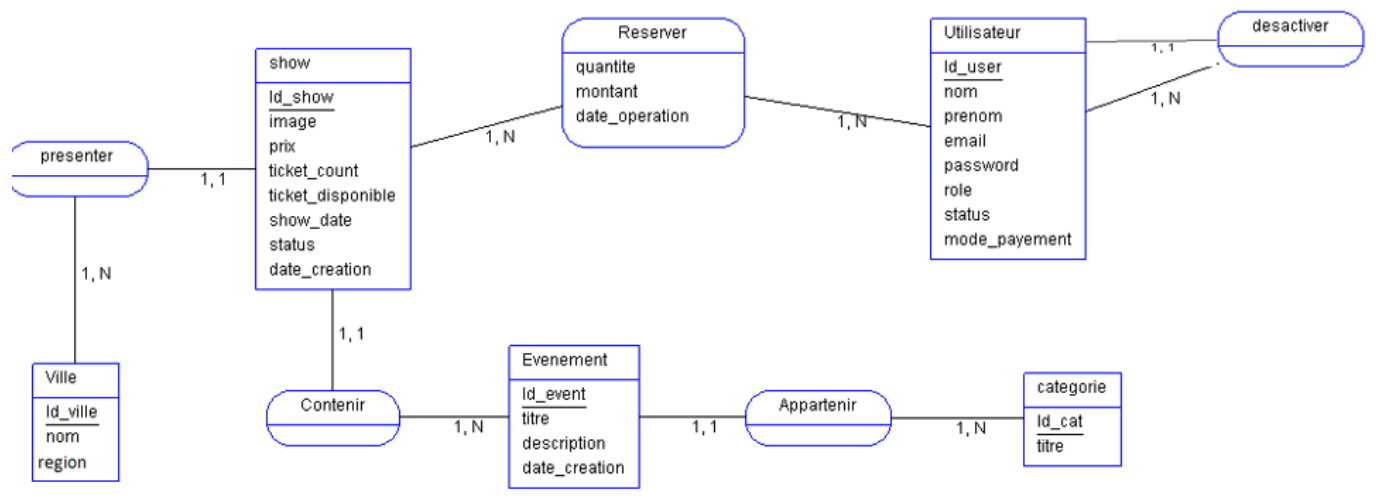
show
Id_show
image
prix
ticket_count
ticket_disponible
show_date
status
date_creation

Reserver
quantite
montant
date_operation

Utilisateur
Id_user
nom
prenom
email
password
role
status
mode_payement

desactiver

1, 1

1, N

1, N

1, N

presenter

1, 1

1, N

Ville
Id_ville
nom
region

1, 1

Contenir

1, N

Evenement
Id_event
titre
description
date_creation

1, 1

Appartenir

1, N

categorie
Id_cat
titre